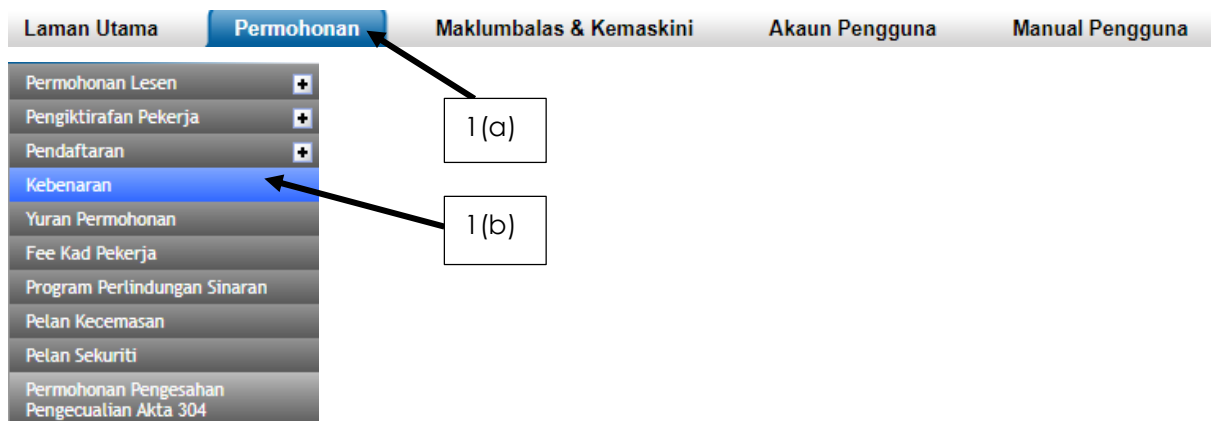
Laman Utama
Permohonan
Maklumbalas & Kemaskini
Akaun Pengguna
Manual Pengguna

Permohonan Lesen
Pengiktirafan Pekerja
Pendaftaran
Kebenaran
Yuran Permohonan
Fee Kad Pekerja
Program Perlindungan Sinaran
Pelan Kecemasan
Pelan Sekuriti
Permohonan Pengesahan Pengecualian Akta 304

1(a)

1(b)